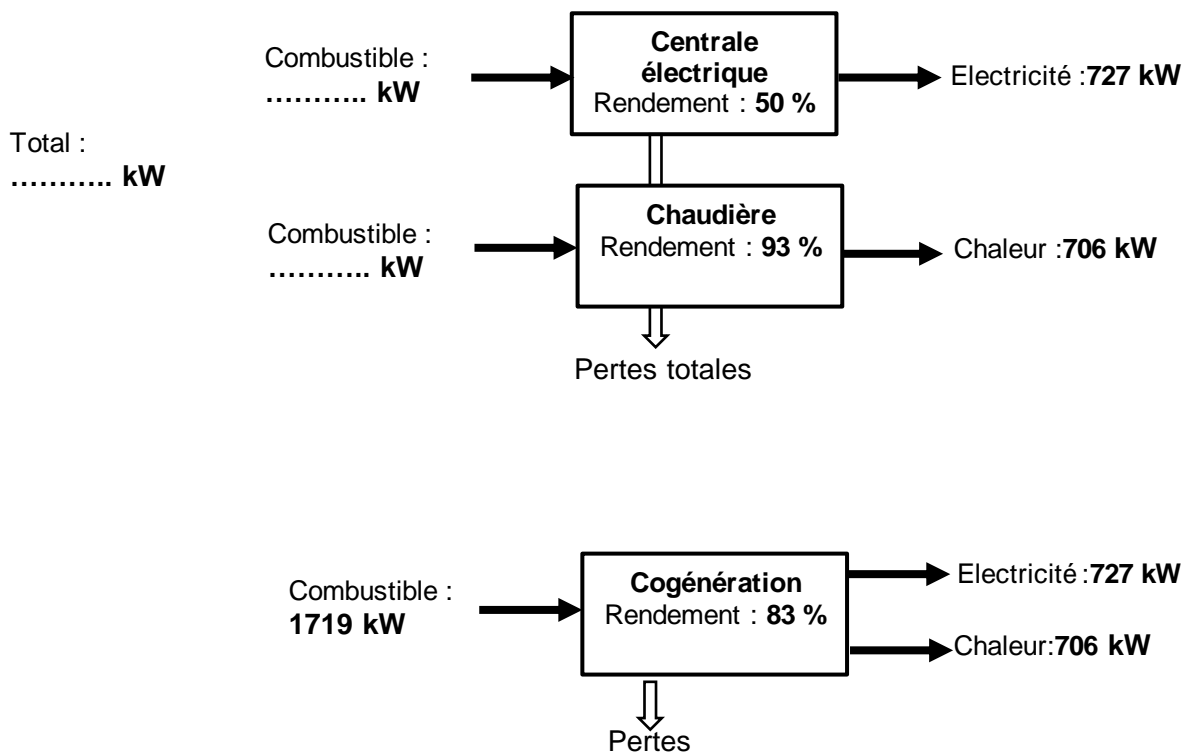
Combustible :
……….. kW

Centrale électrique
Rendement : 50 %

Electricité :727 kW

Total :
……….. kW

Combustible :
……….. kW

Chaudière
Rendement : 93 %

Chaleur :706 kW

Pertes totales

Combustible :
1719 kW

Cogénération
Rendement : 83 %

Electricité :727 kW

Chaleur:706 kW

Pertes